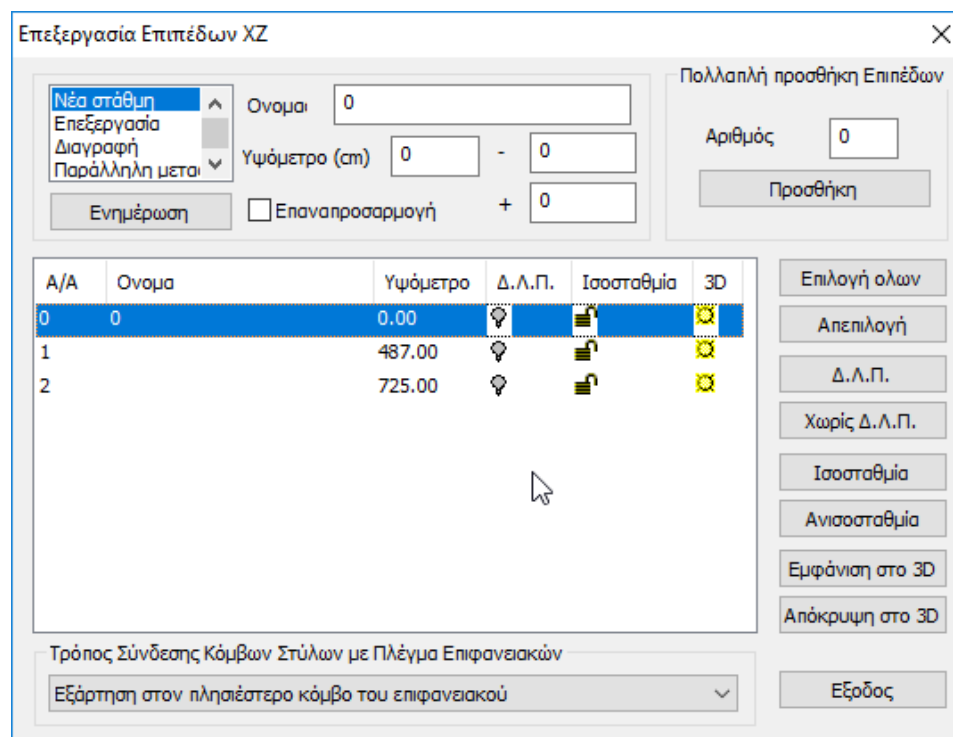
Επεξεργασία Επιπέδων XZ

Νέα στάθμη
Επεξεργασία
Διαγραφή
Παράλληλη μετα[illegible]

Ενημέρωση

Ονομα 0

Υψόμετρο (cm) 0 - 0

Επαναπροσαρμογή + 0

Πολλαπλή προσθήκη Επιπέδων

Αριθμός 0

Προσθήκη

| Α/Α | Ονομα | Υψόμετρο | Δ.Λ.Π. | Ισοσταθμία | 3D |
|---|---|---|---|---|---|
| 0 | 0 | 0.00 | | | |
| 1 | | 487.00 | | | |
| 2 | | 725.00 | | | |

Επιλογή ολων
Απεπιλογή
Δ.Λ.Π.
Χωρίς Δ.Λ.Π.
Ισοσταθμία
Ανισοσταθμία
Εμφάνιση στο 3D
Απόκρυψη στο 3D

Τρόπος Σύνδεσης Κόμβων Στύλων με Πλέγμα Επιφανειακών

Εξάρτηση στον πλησιέστερο κόμβο του επιφανειακού

Εξοδος